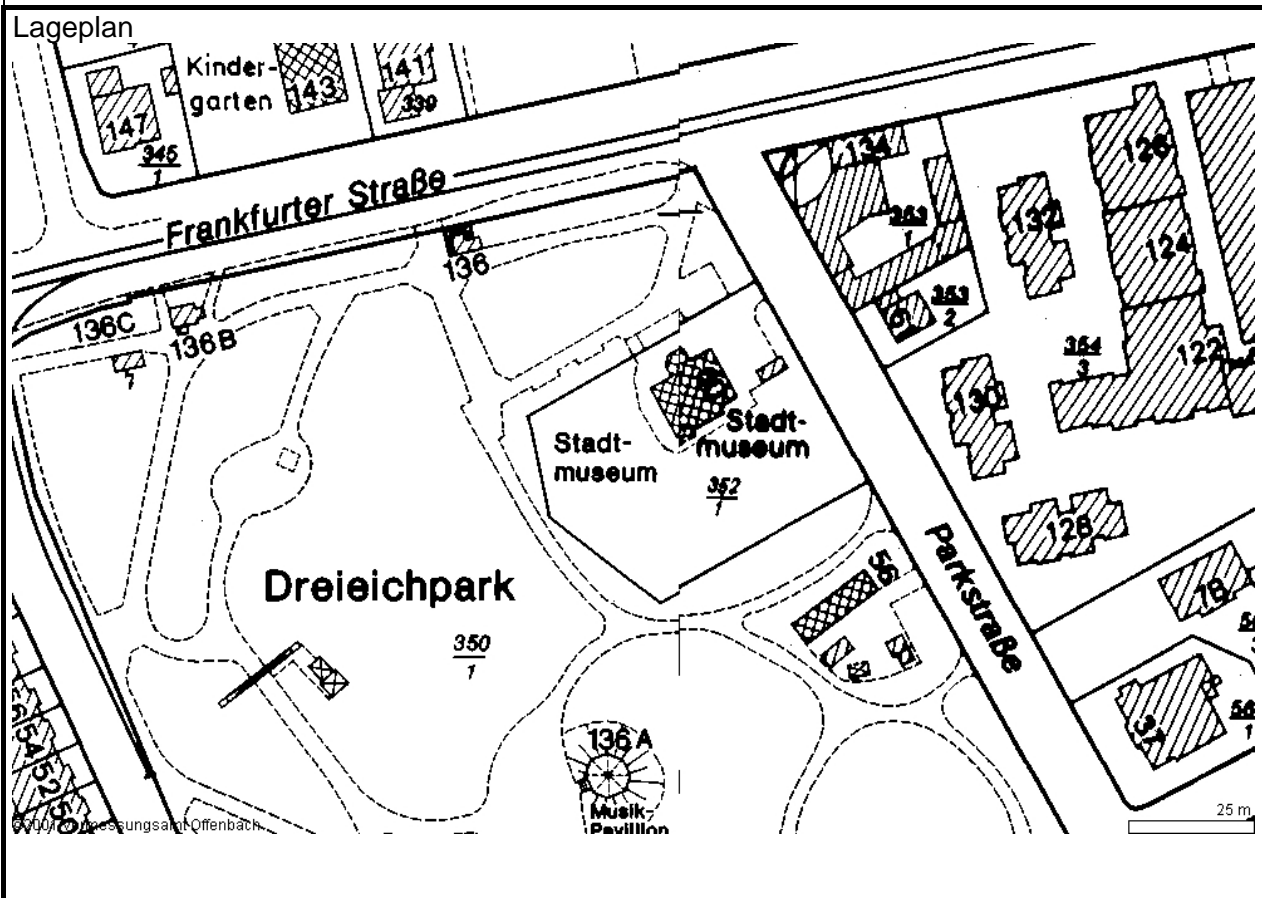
Lageplan

Kinder-garten

143

141

339

147

$\frac{345}{1}$

Frankfurter Straße

134

$\frac{363}{1}$

126

132

124

136

136C

136B

7

$\frac{363}{2}$

61

$\frac{364}{3}$

122

130

Stadt-museum

Stadt-museum

$\frac{352}{1}$

128

Parkstraße

Dreieichpark

56

$\frac{350}{1}$

52

50

18

31

$\frac{56}{1}$

56

54

52

136A

Musik-Pavillon

©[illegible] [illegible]essungsamt Offenbach

25 m